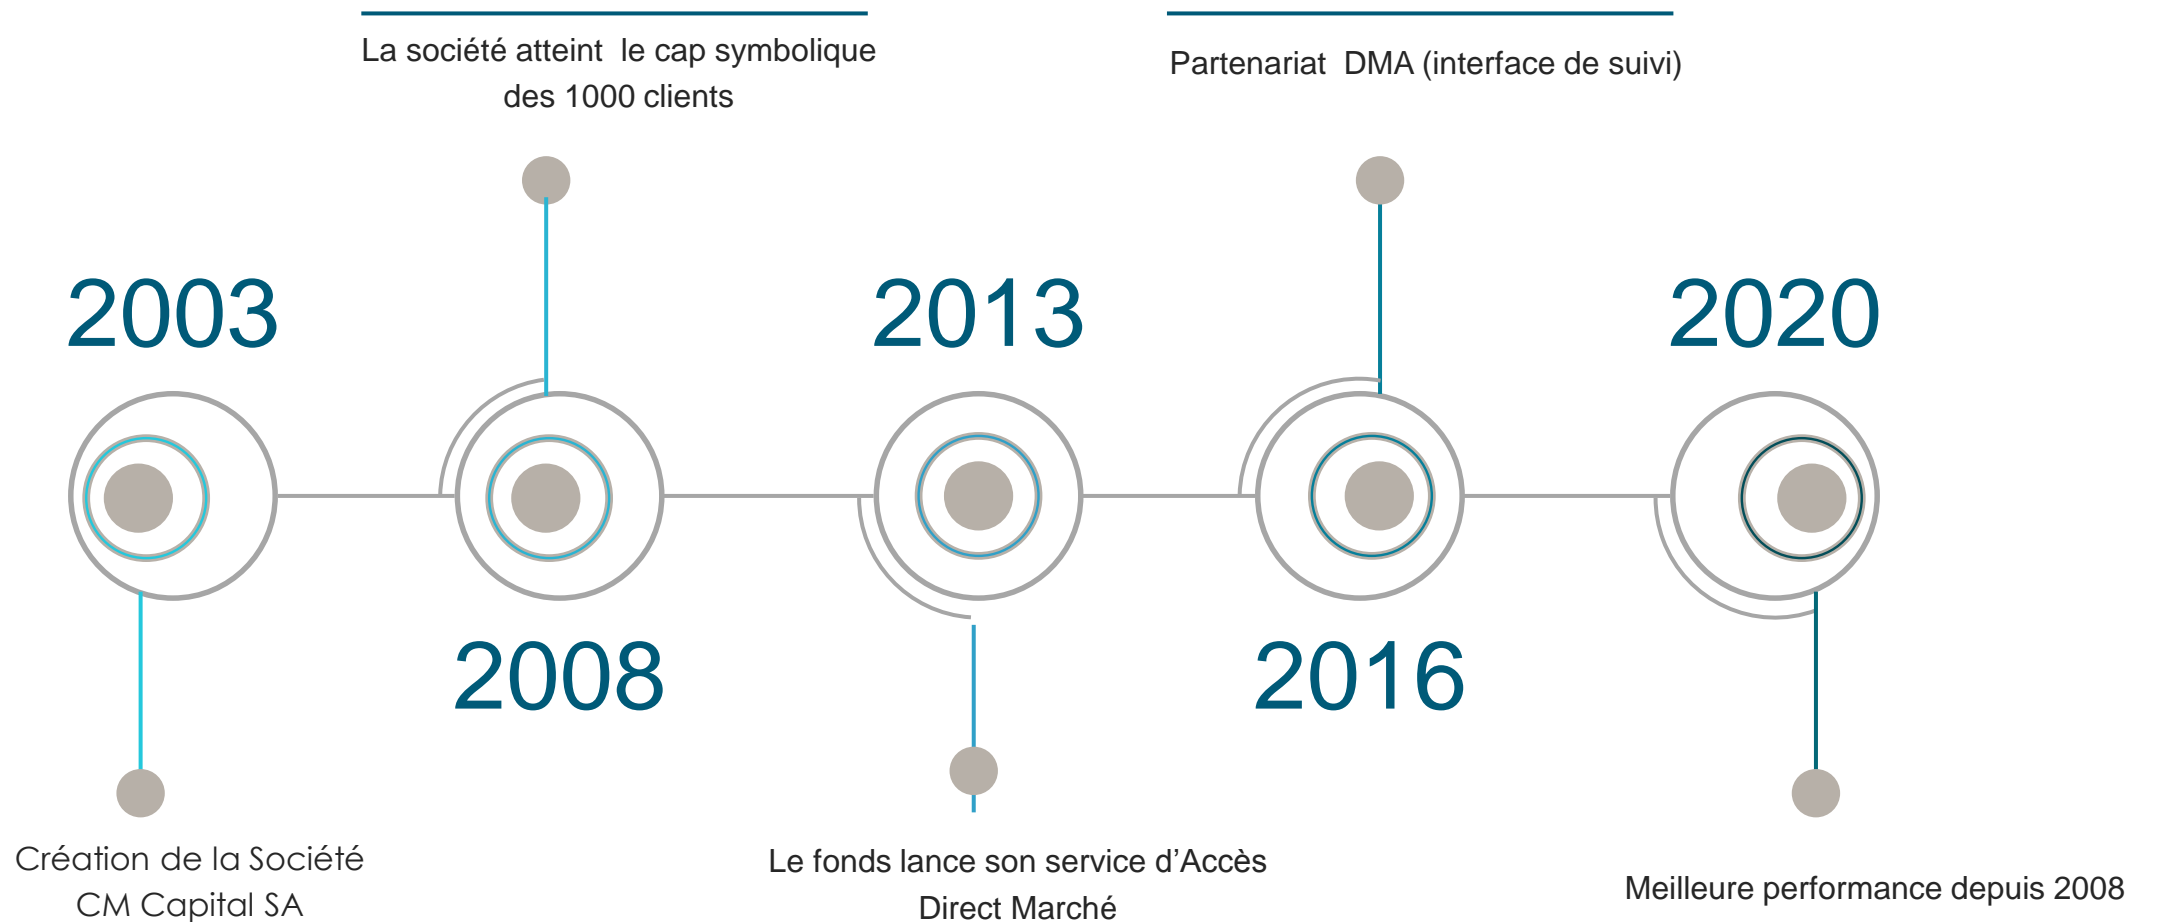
La société atteint le cap symbolique des 1000 clients

Partenariat DMA (interface de suivi)

2003

2013

2020

2008

2016

Création de la Société CM Capital SA

Le fonds lance son service d'Accès Direct Marché

Meilleure performance depuis 2008